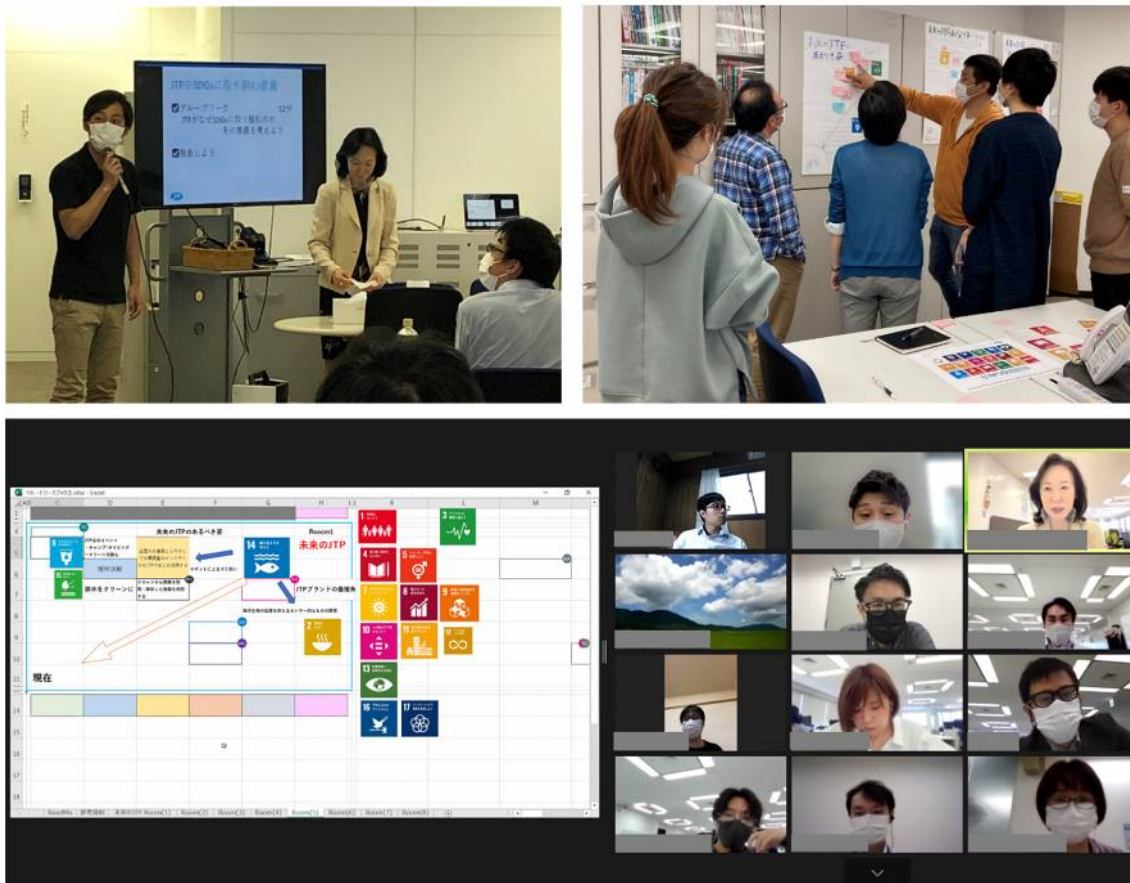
JTPでSDGsに取り組む意義

グループワーク
JTPがなぜSDGsに取り組むのか、その意義を考えよう

発表しよう

JTP

未来のJTPのあるべき姿

Room1
未来のJTP

JTPブランドの価値向上

現在

排水をクリーンに

6
14
2
1
3
4
5
7
8
9
10
11
12
13
15
16
17